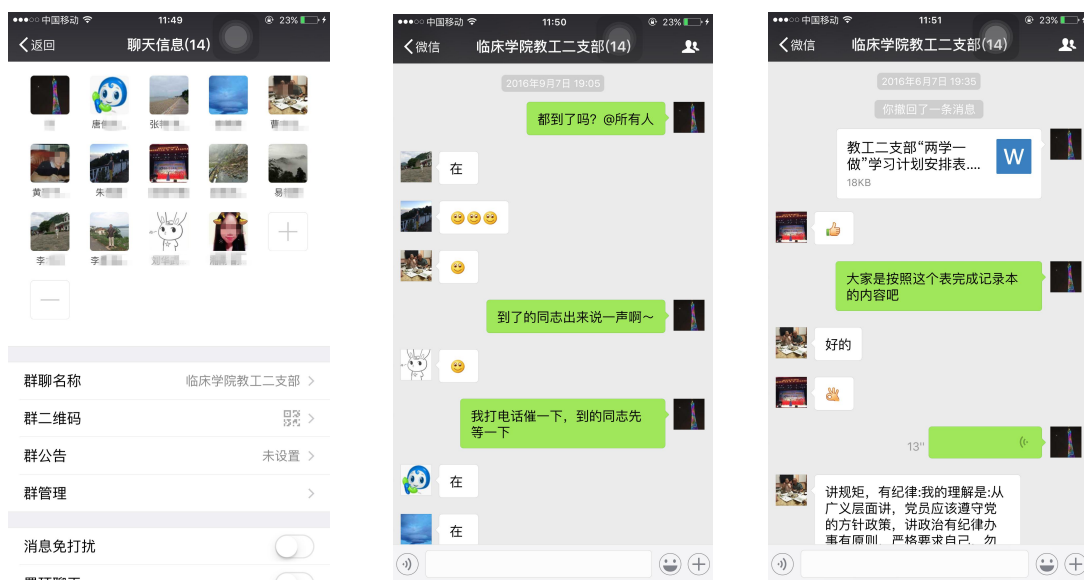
●●●○○ 中国移动 11:49 23%
<返回 聊天信息(14)

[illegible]
唐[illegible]
张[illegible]
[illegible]
曹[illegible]
黄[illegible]
朱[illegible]
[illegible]
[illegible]
易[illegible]
李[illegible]
李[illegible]
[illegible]
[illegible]

群聊名称 临床学院教工二支部 >
群二维码 >
群公告 未设置 >
群管理 >
消息免打扰
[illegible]

●●●○○ 中国移动 11:50 23%
<微信 临床学院教工二支部(14)

2016年9月7日 19:05
都到了吗？@所有人
在
😊😊😊
😊
到了的同志出来说一声啊～
😊
我打电话催一下，到的同志先等一下
在
在

●●●○○ 中国移动 11:51 23%
<微信 临床学院教工二支部(14)

2016年6月7日 19:35
你撤回了一条消息
教工二支部"两学一做"学习计划安排表....
18KB
W
👍
大家是按照这个表完成记录本的内容吧
好的
👌
13"
讲规矩，有纪律:我的理解是:从广义层面讲，党员应该遵守党的方针政策，讲政治有纪律办事有原则，严格要求自己，勿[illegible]